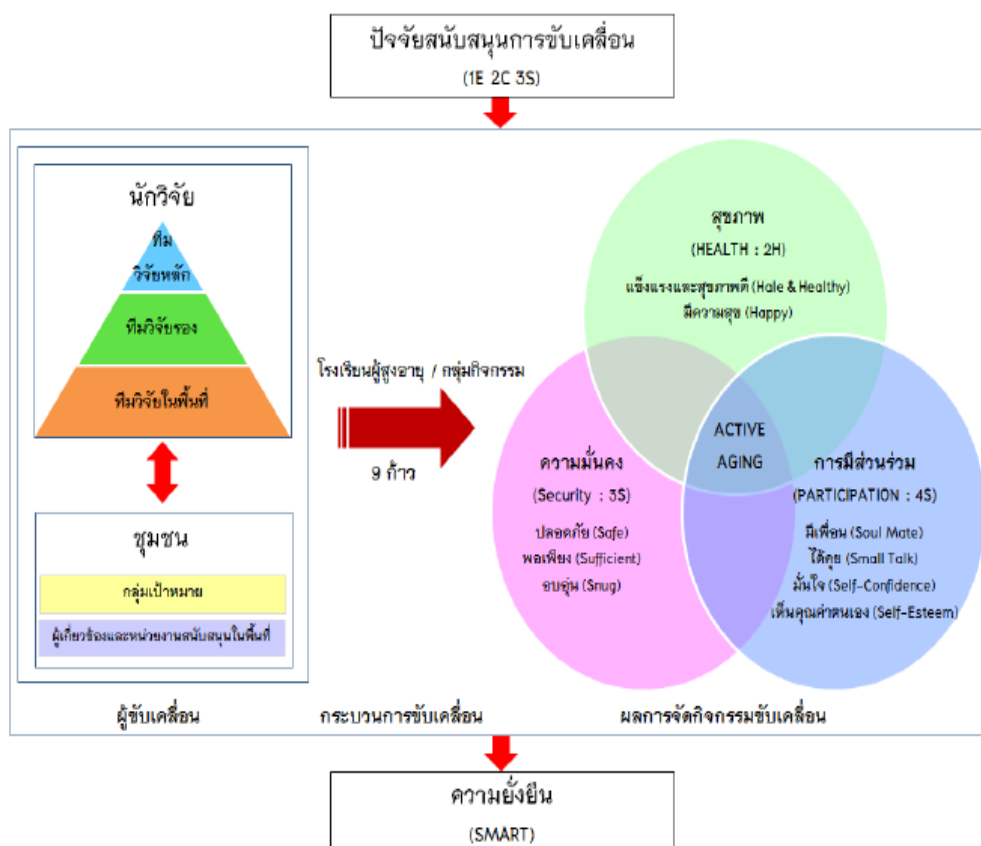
ปัจจัยสนับสนุนการขับเคลื่อน
(1E 2C 3S)

นักวิจัย

ทีมวิจัยหลัก

ทีมวิจัยรอง

ทีมวิจัยในพื้นที่

ชุมชน

กลุ่มเป้าหมาย

ผู้เกี่ยวข้องและหน่วยงานสนับสนุนในพื้นที่

โรงเรียนผู้สูงอายุ / กลุ่มกิจกรรม

9 ก้าว

สุขภาพ
(HEALTH : 2H)
แข็งแรงและสุขภาพดี (Hale & Healthy)
มีความสุข (Happy)

ความมั่นคง
(Security : 3S)
ปลอดภัย (Safe)
พอเพียง (Sufficient)
อบอุ่น (Snug)

ACTIVE AGING

การมีส่วนร่วม
(PARTICIPATION : 4S)
มีเพื่อน (Soul Mate)
ได้คุย (Small Talk)
มั่นใจ (Self-Confidence)
เห็นคุณค่าตนเอง (Self-Esteem)

ผู้ขับเคลื่อน

กระบวนการขับเคลื่อน

ผลการจัดกิจกรรมขับเคลื่อน

ความยั่งยืน
(SMART)